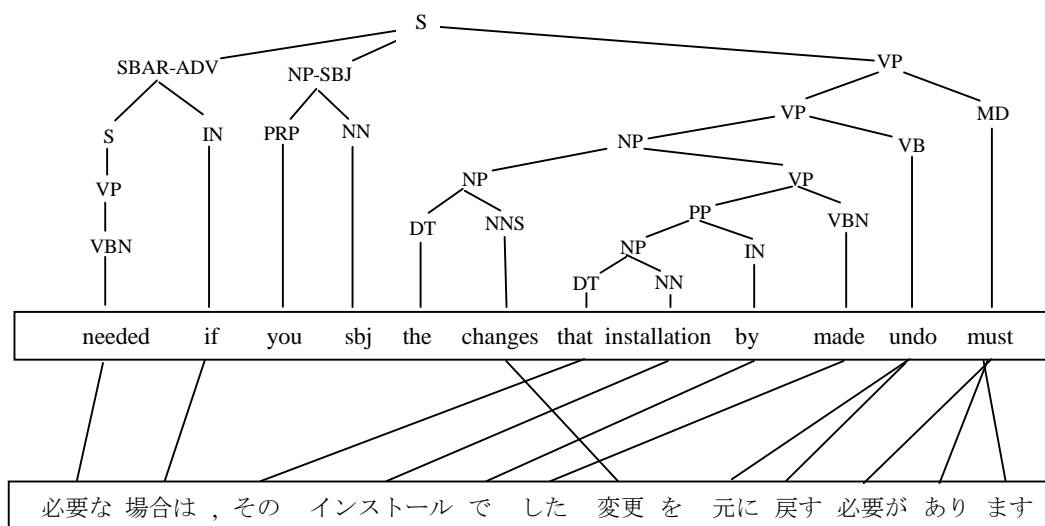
S

SBAR-ADV NP-SBJ VP

S IN PRP NN VP MD

VP NP VB

VBN NP VP

DT NNS PP VBN

NP IN

DT NN

needed if you sbj the changes that installation by made undo must

必要な 場合は , その インストール で した 変更 を 元に 戻す 必要が あり ます